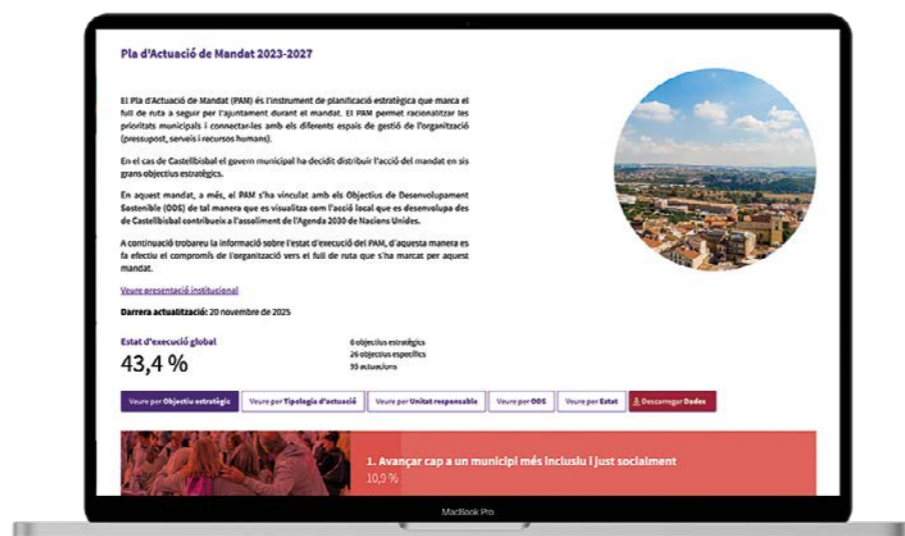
Pla d'Actuació de Mandat 2023-2027

El Pla d'Actuació de Mandat (PAM) és l'instrument de planificació estratègica que marca el full de ruta a seguir per l'ajuntament durant el mandat. El PAM permet racionalitzar les prioritats municipals i connectar-les amb els diferents espais de gestió de l'organització (pressupost, serveis i recursos humans).

En el cas de Castellbisbal el govern municipal ha decidit distribuir l'acció del mandat en sis grans objectius estratègics.

En aquest mandat, a més, el PAM s'ha vinculat amb els Objectius de Desenvolupament Sostenible (ODS) de tal manera que es visualitza com l'acció local que es desenvolupa des de Castellbisbal contribueix a l'assoliment de l'Agenda 2030 de Nacions Unides.

A continuació trobareu la informació sobre l'estat d'execució del PAM, d'aquesta manera es fa efectiu el compromís de l'organització vers el full de ruta que s'ha marcat per aquest mandat.

Veure presentació institucional

Darrera actualització: 20 novembre de 2025

Estat d'execució global
43,4 %

6 objectius estratègics
26 objectius específics
93 actuacions

Veure per Objectiu estratègic | Veure per Tipologia d'actuació | Veure per Unitat responsable | Veure per ODS | Veure per Estat | Descarregar Dades

1. Avançar cap a un municipi més inclusiu i just socialment
10,9 %

MacBook Pro